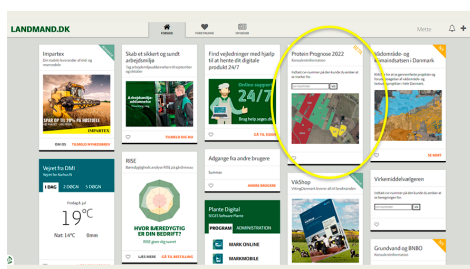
LANDMAND.DK

FORSIDE FORETRUKNE OVERSIGT

Mette

Impartex
Den nyeste teknologi til dit landbrug

SPAR OP TIL 70% PÅ HERBICIDER

IMPARTEX

GÅ TIL IMPARTEX

Skab et sikkert og sundt arbejdsmiljø
Jeg arbejdsmiljøindsatsen

Arbejdsmiljø-aktiviteter

FILMEN OM RISK

Find vejledninger med hjælp til at hente dit digitale produkt 24/7

Online support 24/7

Brug hele døgnet

GÅ TIL SIDEN

Protein Prognose 2022

Indtast dit markplan nummer og få den beregnet

Jordbunds- og vandskader i Danmark

SE KORT

Vejret fra DMI
Vejret for Aarhus N

1 DAG 2 DØGN 5 DØGN

19°C

Min 14°C 8mm

RISE
Bæredygtighedsanalyse RISE på gårdniveau

HVOR BÆREDYGTIG ER DIN BEDRIFT?

RISE giver dig svaret

LÆS MERE

Adgange fra andre brugere

ANDRE BRUGERE

Plante Digital
SEGES Software Plante

PROGRAM ADMINISTRATION

MARK ONLINE

MARKMOBILE

VikShop

Virkemiddelvælgeren

Grundvand og BNBO